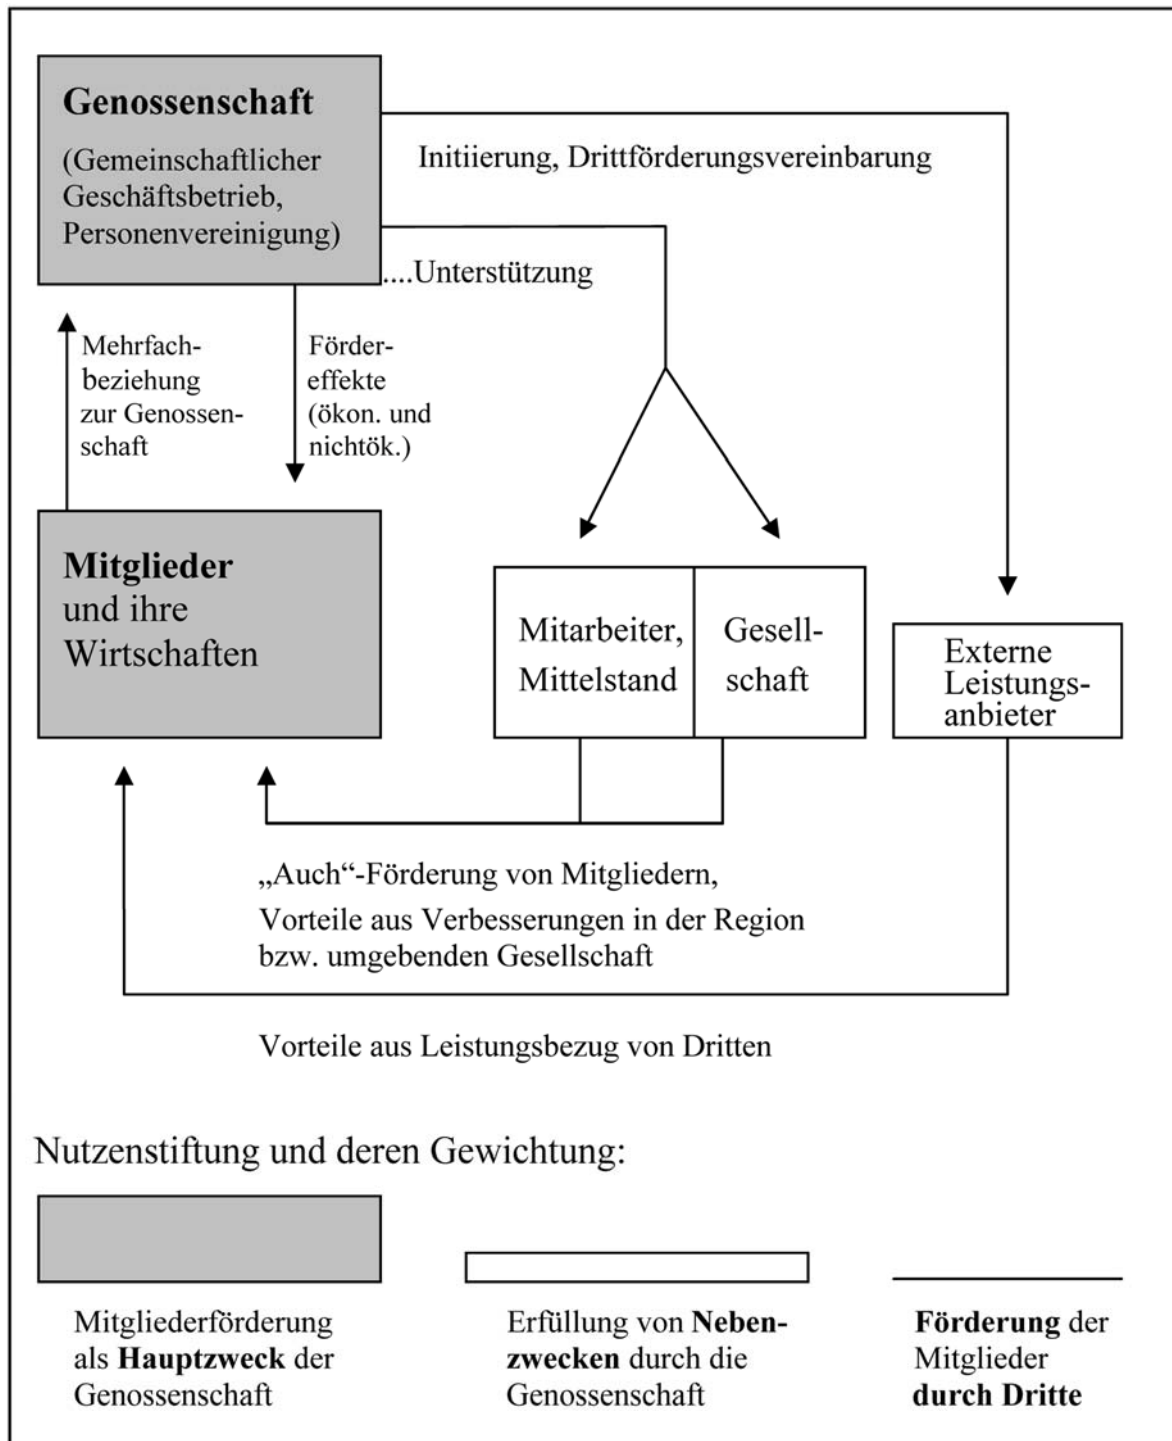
Genossenschaft
(Gemeinschaftlicher Geschäftsbetrieb, Personenvereinigung)

Initiierung, Drittförderungsvereinbarung

....Unterstützung

Mehrfachbeziehung zur Genossenschaft

Fördereffekte (ökon. und nichtök.)

Mitglieder und ihre Wirtschaften

Mitarbeiter, Mittelstand

Gesellschaft

Externe Leistungsanbieter

„Auch"-Förderung von Mitgliedern,
Vorteile aus Verbesserungen in der Region bzw. umgebenden Gesellschaft

Vorteile aus Leistungsbezug von Dritten

Nutzenstiftung und deren Gewichtung:

Mitgliederförderung als Hauptzweck der Genossenschaft

Erfüllung von Nebenzwecken durch die Genossenschaft

Förderung der Mitglieder durch Dritte